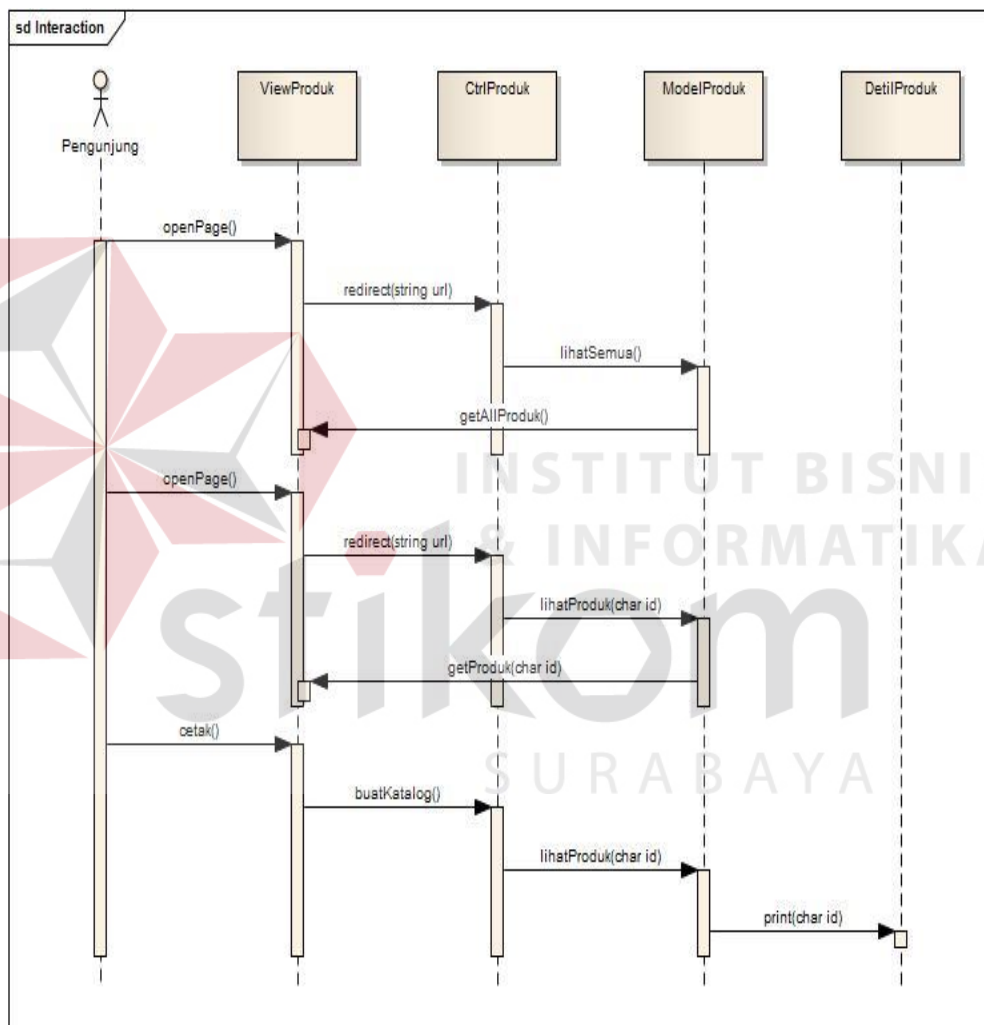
sd Interaction

Pengunjung

ViewProduk

CtrlProduk

ModelProduk

DetilProduk

openPage()

redirect(string url)

lihatSemua()

getAllProduk()

openPage()

redirect(string url)

lihatProduk(char id)

getProduk(char id)

cetak()

buatKatalog()

lihatProduk(char id)

print(char id)

INSTITUT BISNIS & INFORMATIKA

stikom

SURABAYA